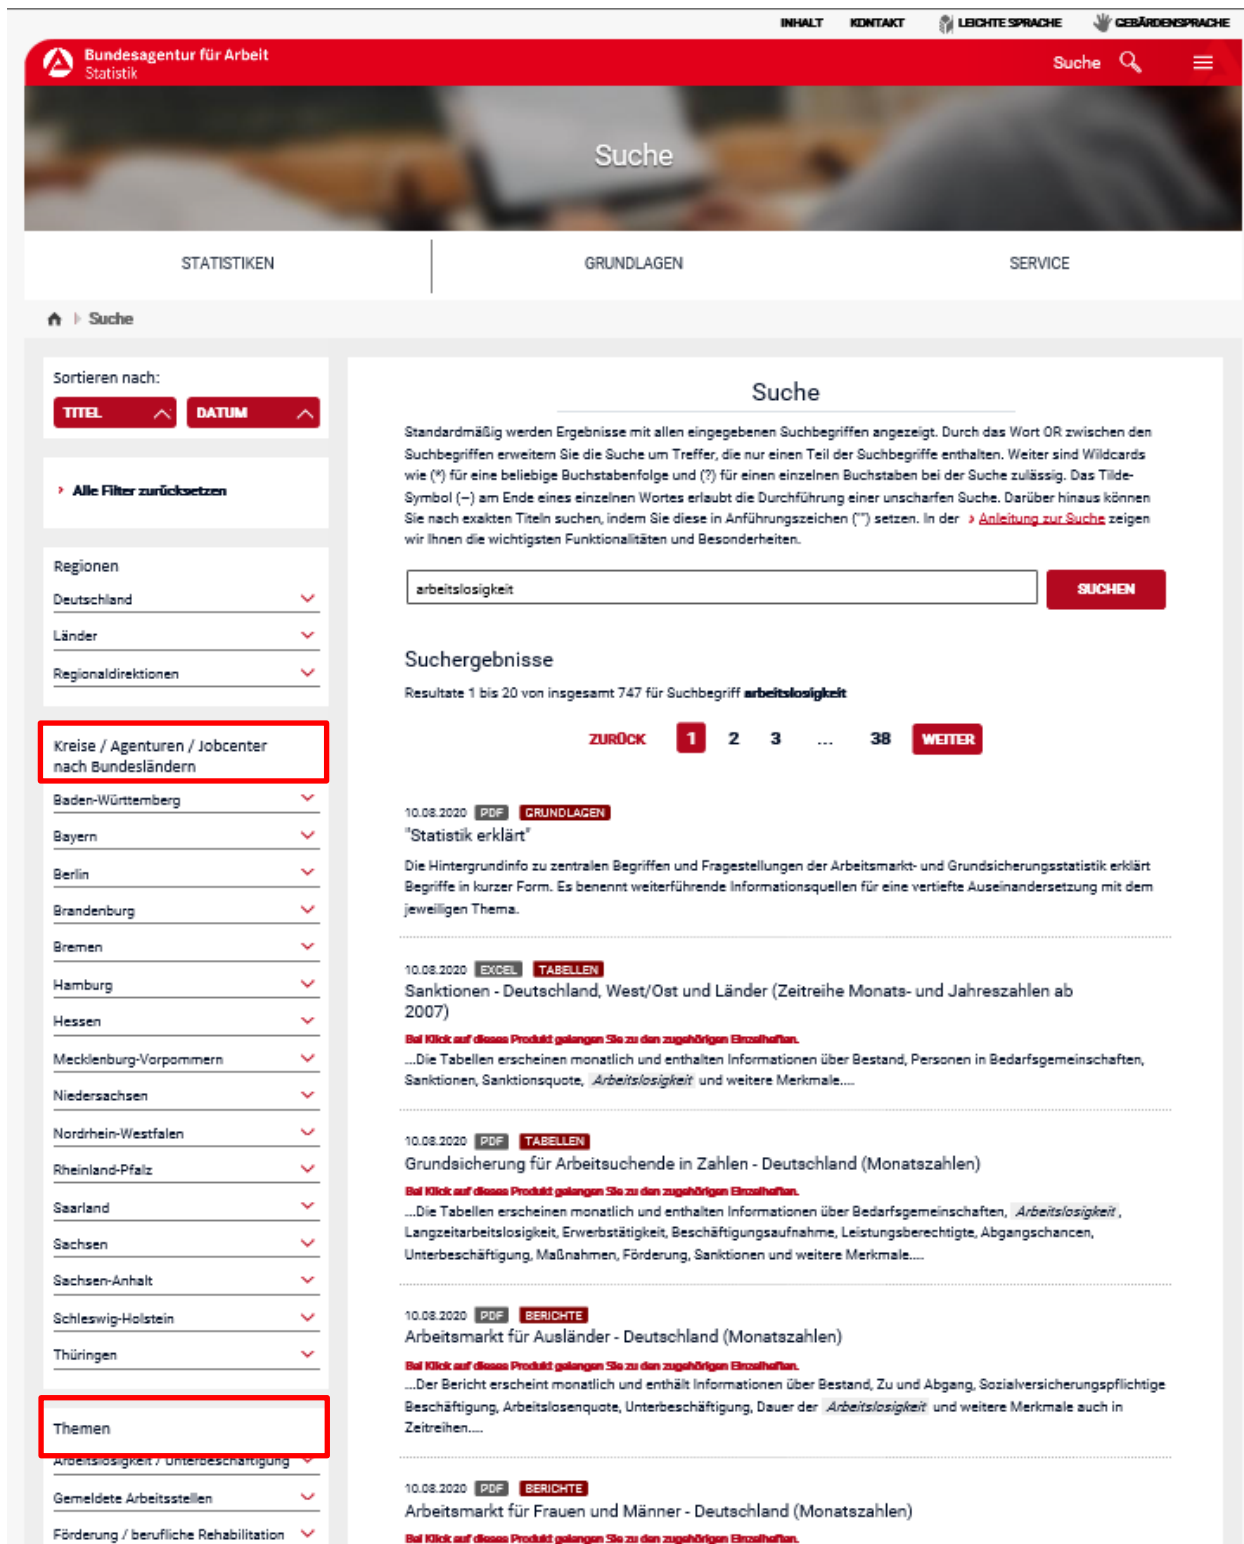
INHALT KONTAKT LEICHTE SPRACHE GEBÄRDENSPRACHE

Bundesagentur für Arbeit
Statistik

Suche

Suche

STATISTIKEN GRUNDLAGEN SERVICE

Suche

Sortieren nach:
TITEL DATUM

Alle Filter zurücksetzen

Regionen
Deutschland
Länder
Regionaldirektionen

Kreise / Agenturen / Jobcenter nach Bundesländern
Baden-Württemberg
Bayern
Berlin
Brandenburg
Bremen
Hamburg
Hessen
Mecklenburg-Vorpommern
Niedersachsen
Nordrhein-Westfalen
Rheinland-Pfalz
Saarland
Sachsen
Sachsen-Anhalt
Schleswig-Holstein
Thüringen

Themen
Arbeitslosigkeit / Unterbeschäftigung
Gemeldete Arbeitsstellen
Förderung / berufliche Rehabilitation

Suche

Standardmäßig werden Ergebnisse mit allen eingegebenen Suchbegriffen angezeigt. Durch das Wort OR zwischen den Suchbegriffen erweitern Sie die Suche um Treffer, die nur einen Teil der Suchbegriffe enthalten. Weiter sind Wildcards wie (*) für eine beliebige Buchstabenfolge und (?) für einen einzelnen Buchstaben bei der Suche zulässig. Das Tilde-Symbol (~) am Ende eines einzelnen Wortes erlaubt die Durchführung einer unscharfen Suche. Darüber hinaus können Sie nach exakten Titeln suchen, indem Sie diese in Anführungszeichen ("") setzen. In der Anleitung zur Suche zeigen wir Ihnen die wichtigsten Funktionalitäten und Besonderheiten.

arbeitslosigkeit
SUCHEN

Suchergebnisse
Resultate 1 bis 20 von insgesamt 747 für Suchbegriff arbeitslosigkeit

ZURÜCK 1 2 3 ... 38 WEITER

10.08.2020 PDF GRUNDLAGEN
"Statistik erklärt"
Die Hintergrundinfo zu zentralen Begriffen und Fragestellungen der Arbeitsmarkt- und Grundsicherungsstatistik erklärt Begriffe in kurzer Form. Es benennt weiterführende Informationsquellen für eine vertiefte Auseinandersetzung mit dem jeweiligen Thema.

10.08.2020 EXCEL TABELLEN
Sanktionen - Deutschland, West/Ost und Länder (Zeitreihe Monats- und Jahreszahlen ab 2007)
Bei Klick auf dieses Produkt gelangen Sie zu den zugehörigen Einzelheften.
...Die Tabellen erscheinen monatlich und enthalten Informationen über Bestand, Personen in Bedarfsgemeinschaften, Sanktionen, Sanktionsquote, Arbeitslosigkeit und weitere Merkmale....

10.08.2020 PDF TABELLEN
Grundsicherung für Arbeitsuchende in Zahlen - Deutschland (Monatszahlen)
Bei Klick auf dieses Produkt gelangen Sie zu den zugehörigen Einzelheften.
...Die Tabellen erscheinen monatlich und enthalten Informationen über Bedarfsgemeinschaften, Arbeitslosigkeit, Langzeitarbeitslosigkeit, Erwerbstätigkeit, Beschäftigungsaufnahme, Leistungsberechtigte, Abgangschancen, Unterbeschäftigung, Maßnahmen, Förderung, Sanktionen und weitere Merkmale....

10.08.2020 PDF BERICHTE
Arbeitsmarkt für Ausländer - Deutschland (Monatszahlen)
Bei Klick auf dieses Produkt gelangen Sie zu den zugehörigen Einzelheften.
...Der Bericht erscheint monatlich und enthält Informationen über Bestand, Zu und Abgang, Sozialversicherungspflichtige Beschäftigung, Arbeitslosenquote, Unterbeschäftigung, Dauer der Arbeitslosigkeit und weitere Merkmale auch in Zeitreihen....

10.08.2020 PDF BERICHTE
Arbeitsmarkt für Frauen und Männer - Deutschland (Monatszahlen)
Bei Klick auf dieses Produkt gelangen Sie zu den zugehörigen Einzelheften.